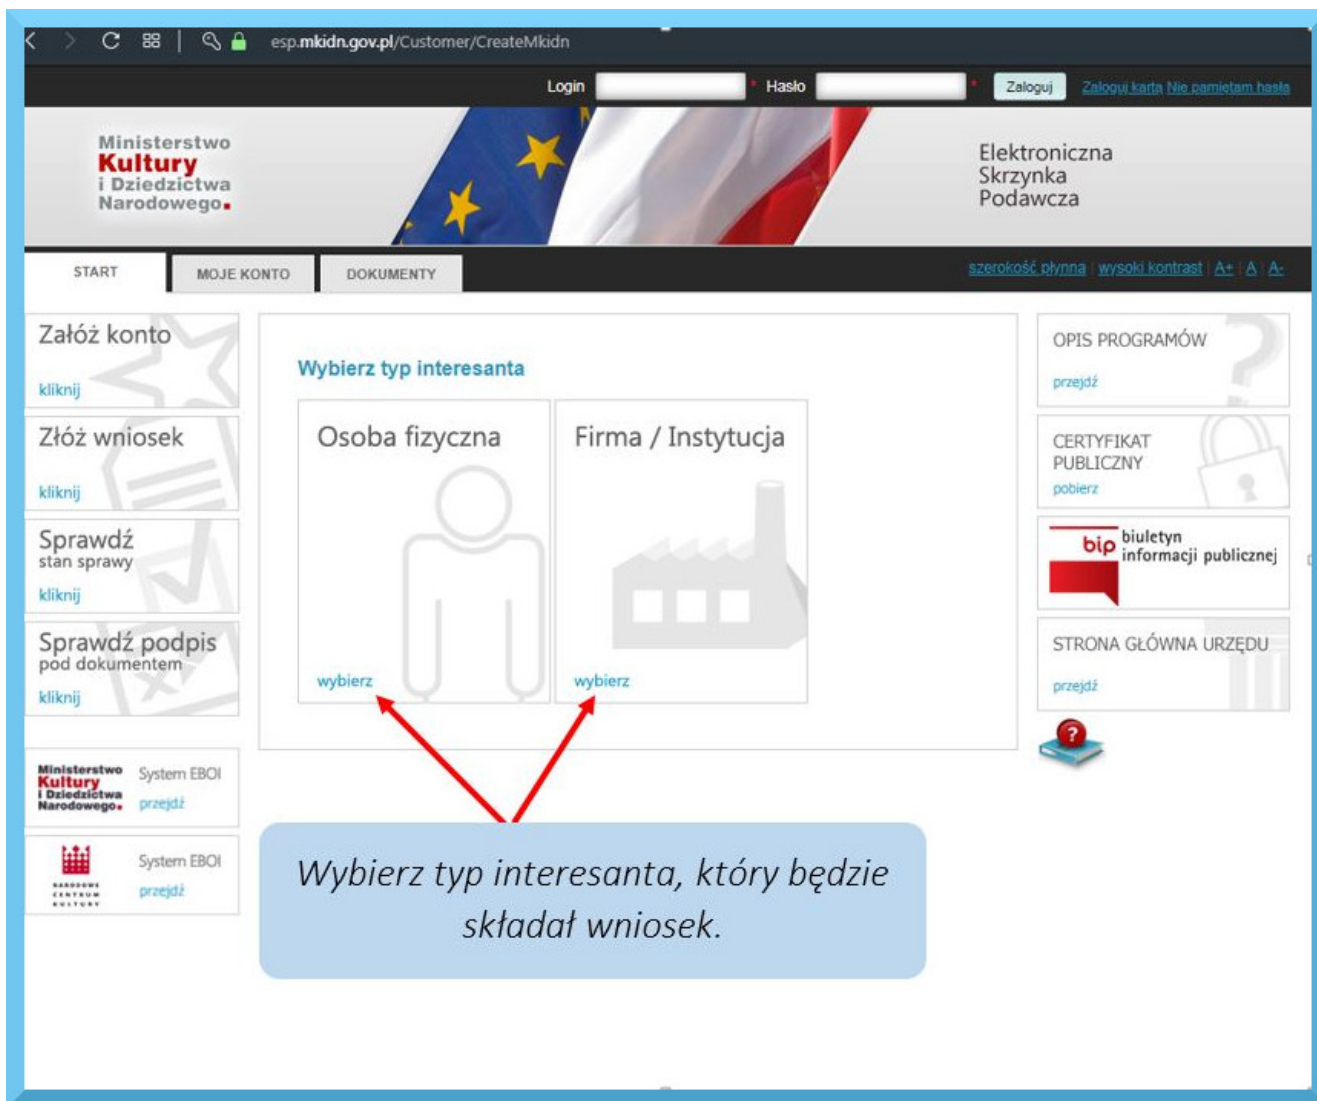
esp.mkidn.gov.pl/Customer/CreateMkidn

Login * Hasło * Zaloguj Zaloguj kartą Nie pamiętam hasła

Ministerstwo Kultury i Dziedzictwa Narodowego.

Elektroniczna Skrzynka Podawcza

START MOJE KONTO DOKUMENTY

szerokość płynna | wysoki kontrast | A+ | A | A-

Załóż konto
kliknij

Złóż wniosek
kliknij

Sprawdź
stan sprawy
kliknij

Sprawdź podpis
pod dokumentem
kliknij

Ministerstwo Kultury i Dziedzictwa Narodowego. System EBOI
przejdź

NARODOWE CENTRUM KULTURY System EBOI
przejdź

Wybierz typ interesanta

Osoba fizyczna
wybierz

Firma / Instytucja
wybierz

OPIS PROGRAMÓW
przejdź

CERTYFIKAT PUBLICZNY
pobierz

bip biuletyn informacji publicznej

STRONA GŁÓWNA URZĘDU
przejdź

?

Wybierz typ interesanta, który będzie składał wniosek.